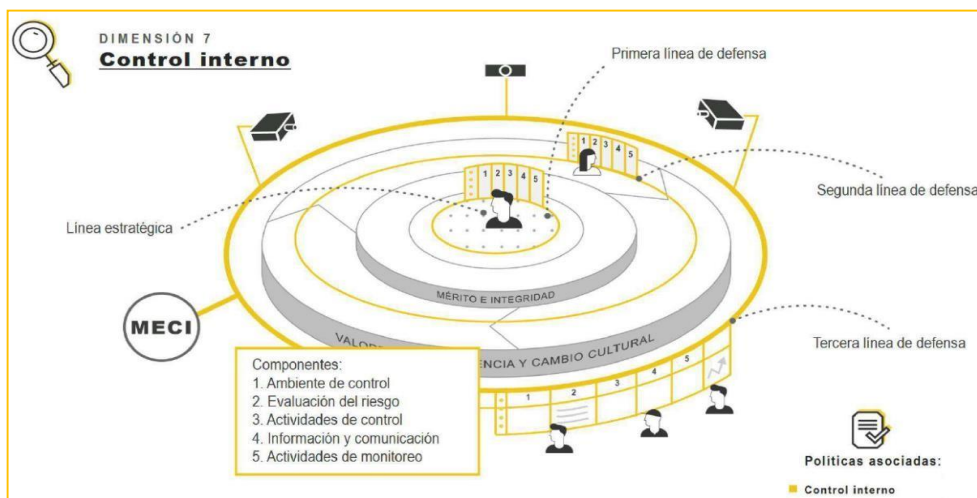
DIMENSIÓN 7
Control interno

Primera línea de defensa

Segunda línea de defensa

Línea estratégica

1 2 3 4 5

1 2 3 4 5

MÉRITO E INTEGRIDAD

MECI

VALOR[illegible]ENCIA Y CAMBIO CULTURAL

Tercera línea de defensa

Componentes:
1. Ambiente de control
2. Evaluación del riesgo
3. Actividades de control
4. Información y comunicación
5. Actividades de monitoreo

1 2 3 4 5

Políticas asociadas:
Control interno